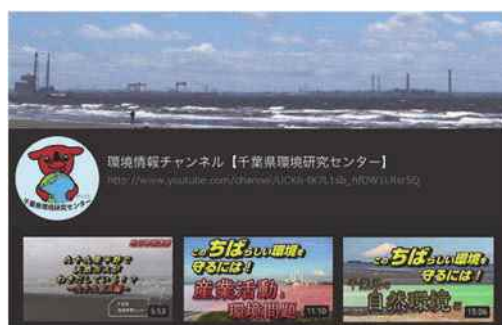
千葉県環境研究センター

環境情報チャンネル【千葉県環境研究センター】

http://www.youtube.com/channel/UCKR-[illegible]

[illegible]

5:53

この ちばらしい環境を守るには！

産業活動　環境問題

11:10

この ちばらしい環境を守るには！

千葉の自然環境

15:06